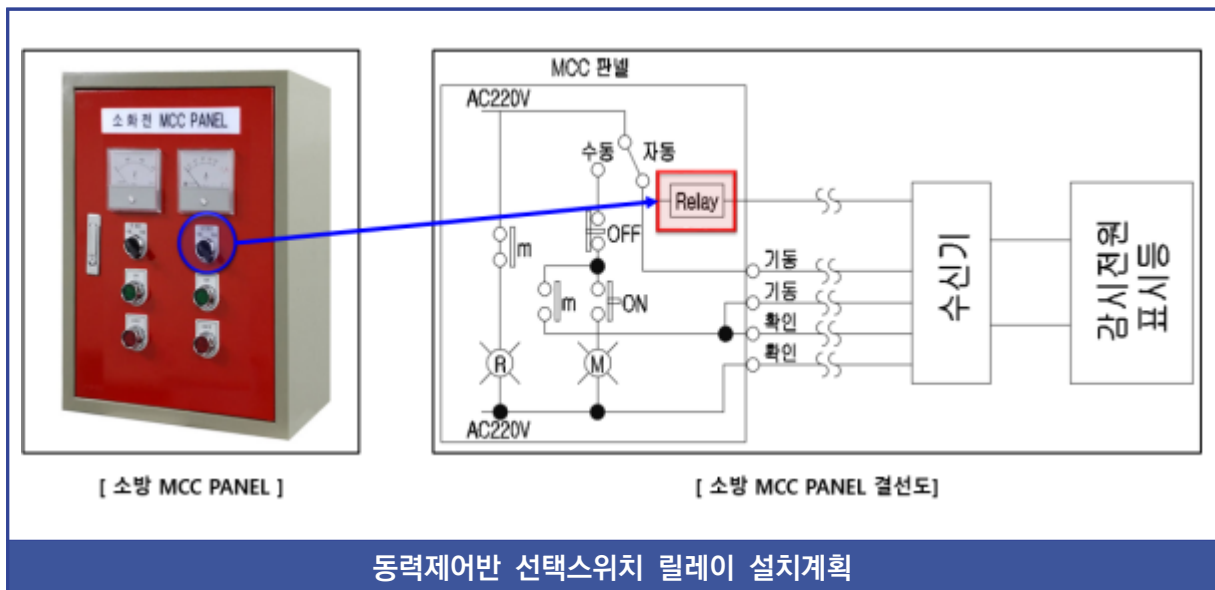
소화전 MCC PANEL

MCC 판넬

AC220V

수동

자동

Relay

m

OFF

m

ON

R

M

AC220V

기동

기동

확인

확인

수신기

감시전원 표시등

[ 소방 MCC PANEL ]

[ 소방 MCC PANEL 결선도]

동력제어반 선택스위치 릴레이 설치계획